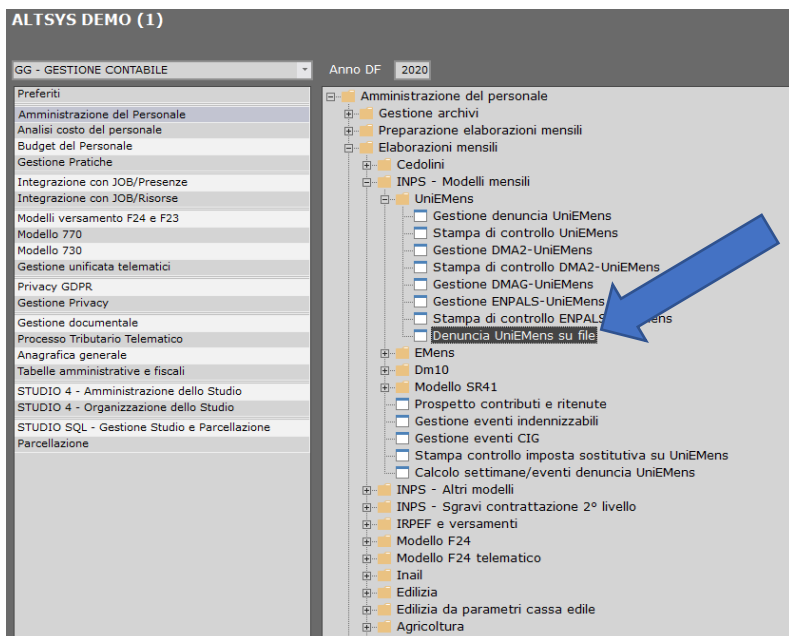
ALTSYS DEMO (1)

GG - GESTIONE CONTABILE

Anno DF 2020

Preferiti
Amministrazione del Personale
Analisi costo del personale
Budget del Personale
Gestione Pratiche
Integrazione con JOB/Presenze
Integrazione con JOB/Risorse
Modelli versamento F24 e F23
Modello 770
Modello 730
Gestione unificata telematici
Privacy GDPR
Gestione Privacy
Gestione documentale
Processo Tributario Telematico
Anagrafica generale
Tabelle amministrative e fiscali
STUDIO 4 - Amministrazione dello Studio
STUDIO 4 - Organizzazione dello Studio
STUDIO SQL - Gestione Studio e Parcellazione
Parcellazione

Amministrazione del personale
Gestione archivi
Preparazione elaborazioni mensili
Elaborazioni mensili
Cedolini
INPS - Modelli mensili
UniEMens
Gestione denuncia UniEMens
Stampa di controllo UniEMens
Gestione DMA2-UniEMens
Stampa di controllo DMA2-UniEMens
Gestione DMAG-UniEMens
Gestione ENPALS-UniEMens
Stampa di controllo ENPALS-UniEMens
Denuncia UniEMens su file
EMens
Dm10
Modello SR41
Prospetto contributi e ritenute
Gestione eventi indennizzabili
Gestione eventi CIG
Stampa controllo imposta sostitutiva su UniEMens
Calcolo settimane/eventi denuncia UniEMens
INPS - Altri modelli
INPS - Sgravi contrattazione 2° livello
IRPEF e versamenti
Modello F24
Modello F24 telematico
Inail
Edilizia
Edilizia da parametri cassa edile
Agricoltura